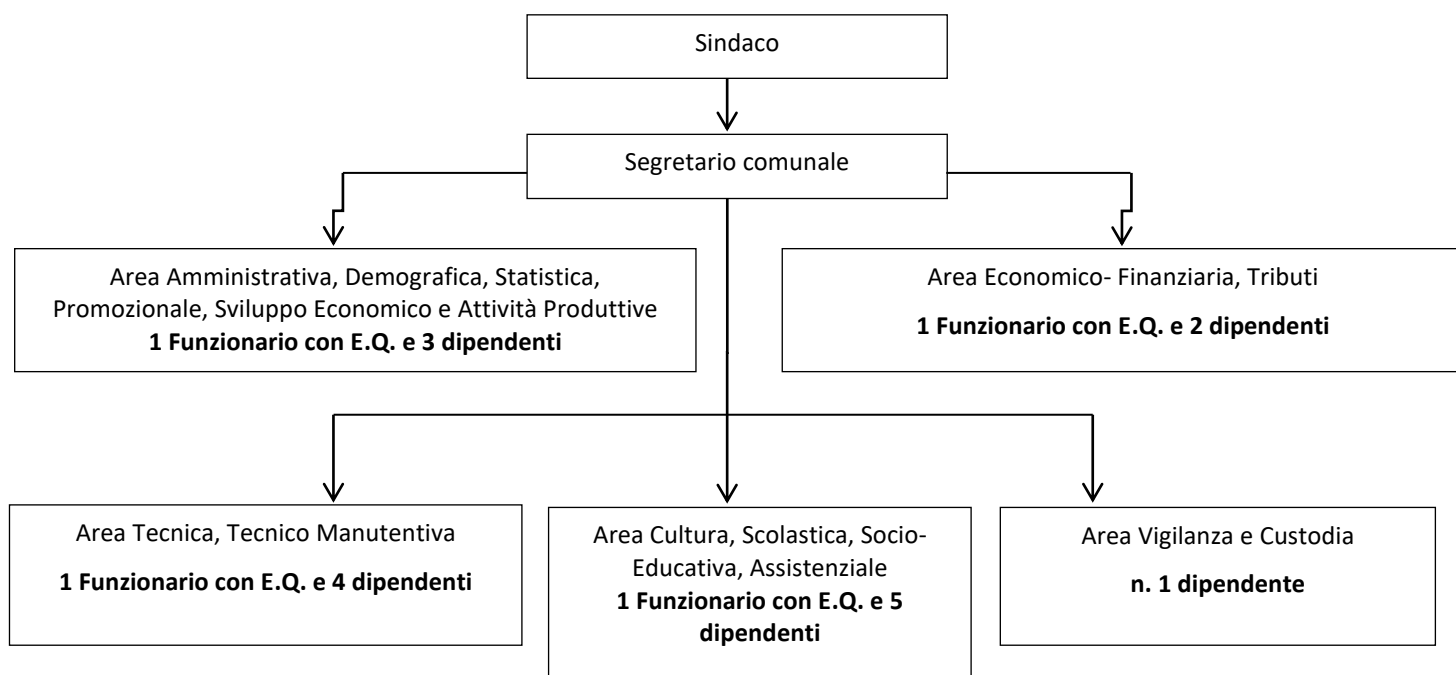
Sindaco

Segretario comunale

Area Amministrativa, Demografica, Statistica, Promozionale, Sviluppo Economico e Attività Produttive
**1 Funzionario con E.Q. e 3 dipendenti**

Area Economico- Finanziaria, Tributi
**1 Funzionario con E.Q. e 2 dipendenti**

Area Tecnica, Tecnico Manutentiva
**1 Funzionario con E.Q. e 4 dipendenti**

Area Cultura, Scolastica, Socio-Educativa, Assistenziale
**1 Funzionario con E.Q. e 5 dipendenti**

Area Vigilanza e Custodia
**n. 1 dipendente**